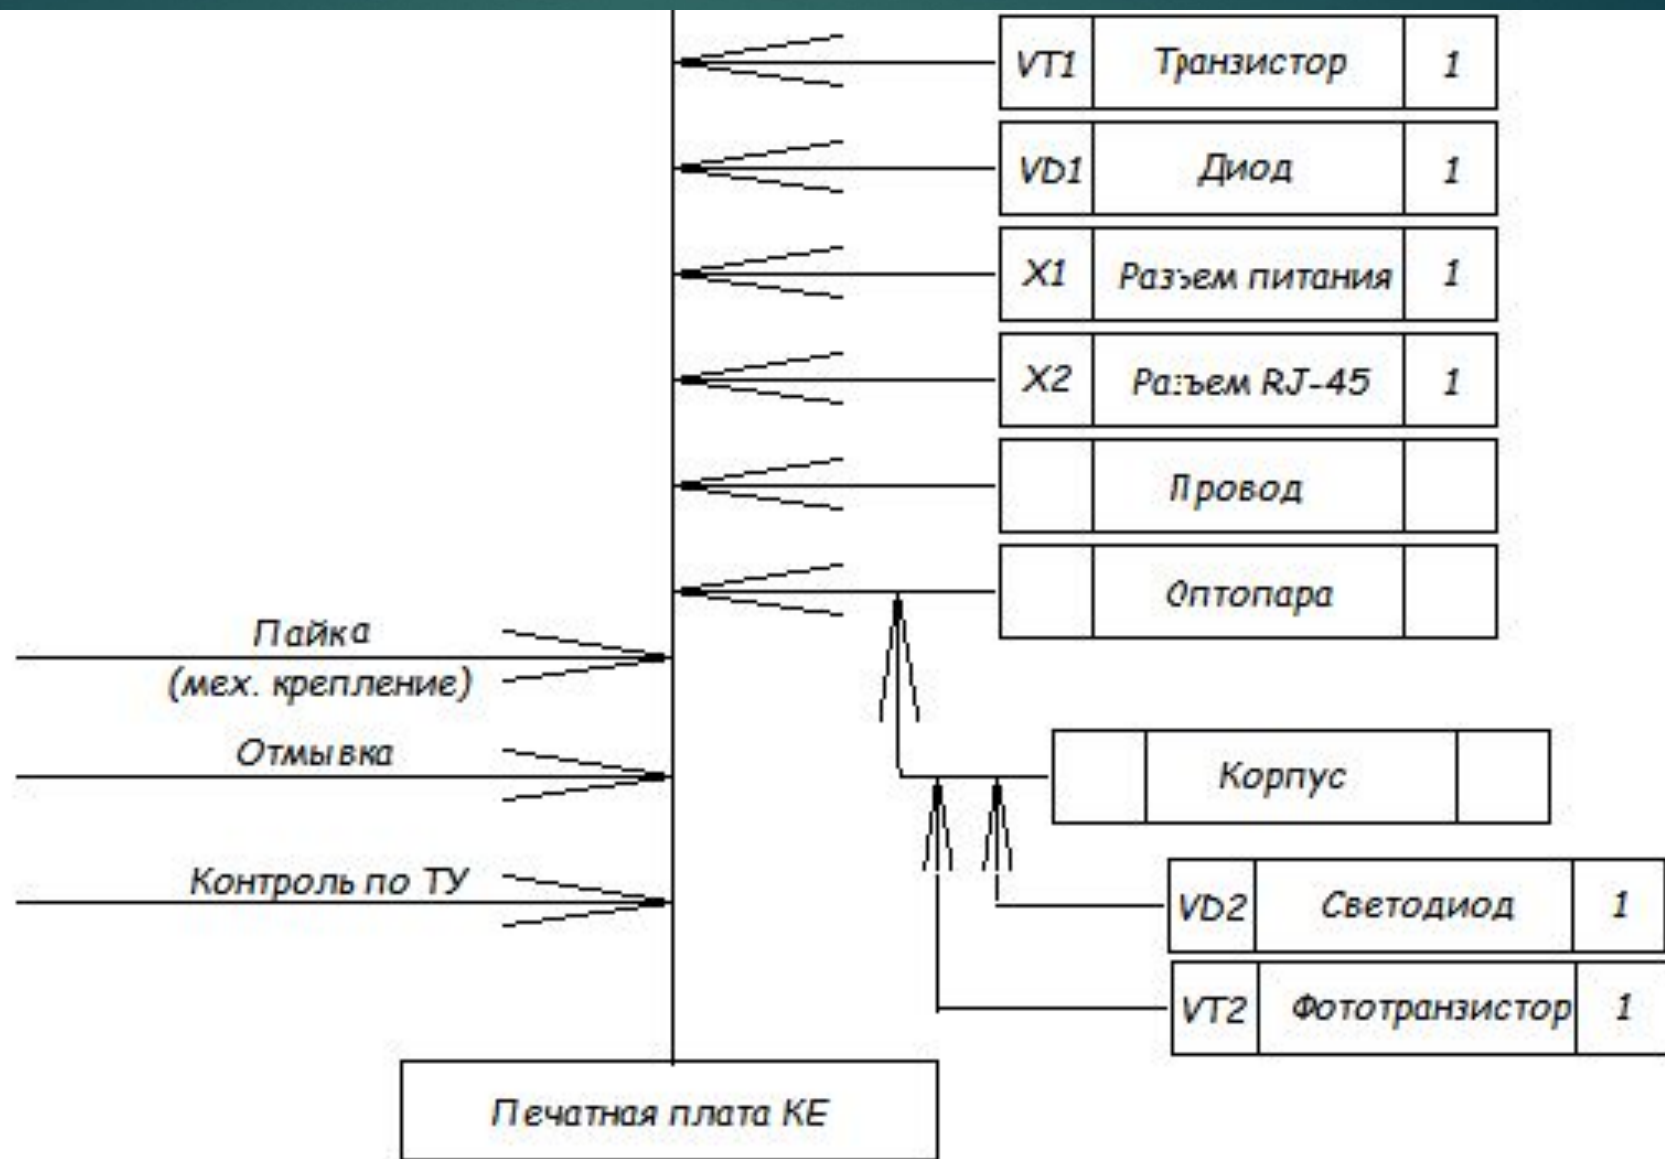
| VT1 | Транзистор | 1 |
|---|---|---|

| VD1 | Диод | 1 |
|---|---|---|

| X1 | Разъем питания | 1 |
|---|---|---|

| X2 | Разъем RJ-45 | 1 |
|---|---|---|

| | Провод | |
|---|---|---|

| | Оптопара | |
|---|---|---|

Пайка
(мех. крепление)

Отмывка

Контроль по ТУ

| | Корпус | |
|---|---|---|

| VD2 | Светодиод | 1 |
|---|---|---|

| VT2 | Фототранзистор | 1 |
|---|---|---|

Печатная плата КЕ